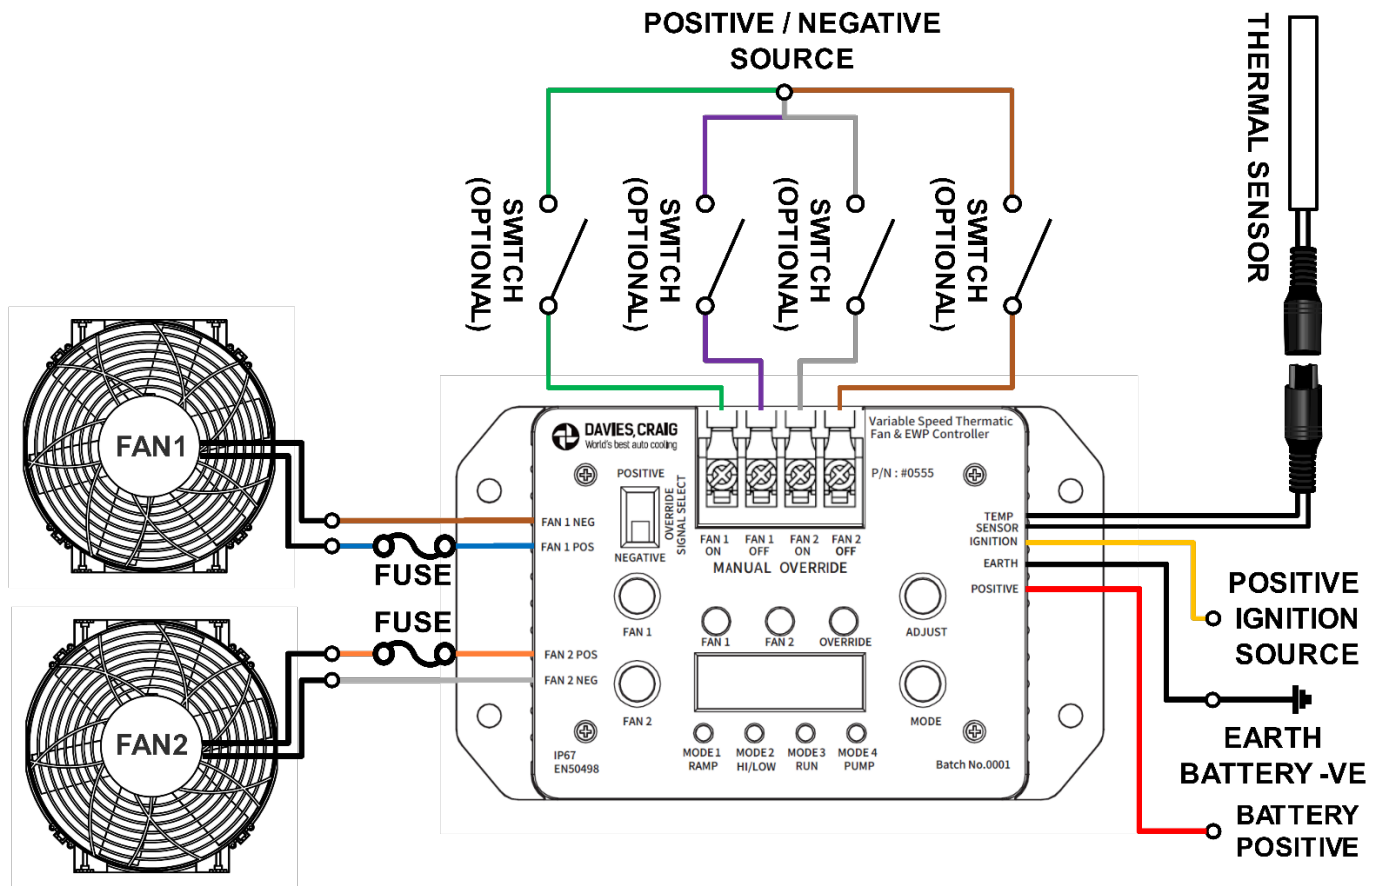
POSITIVE / NEGATIVE SOURCE

SWTCH (OPTIONAL)

SWTCH (OPTIONAL)

SWTCH (OPTIONAL)

SWTCH (OPTIONAL)

THERMAL SENSOR

FAN1

FAN2

FUSE

FUSE

DAVIES,CRAIG
World's best auto cooling

Variable Speed Thermatic Fan & EWP Controller

P/N : #0555

POSITIVE

NEGATIVE

OVERRIDE SIGNAL SELECT

FAN 1 NEG
FAN 1 POS
FAN 2 POS
FAN 2 NEG

FAN 1 ON
FAN 1 OFF
FAN 2 ON
FAN 2 OFF

MANUAL OVERRIDE

TEMP SENSOR
IGNITION
EARTH
POSITIVE

FAN 1
FAN 1
FAN 2
OVERRIDE
ADJUST
FAN 2
MODE

IP67
EN50498

MODE 1 RAMP
MODE 2 HI/LOW
MODE 3 RUN
MODE 4 PUMP

Batch No.0001

POSITIVE IGNITION SOURCE

EARTH BATTERY -VE

BATTERY POSITIVE